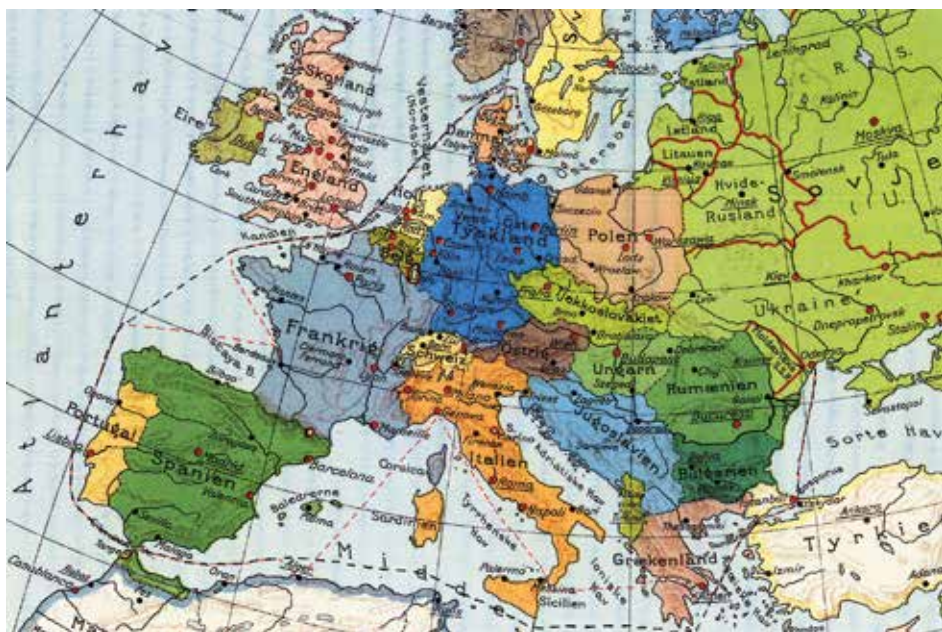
Skotland
Eire
England
Atlanterhav
Danmark
Tyskland
Polen
Litauen
Letland
Leningrad
Moskva
Smolensk
Hvide-Rusland
Minsk
Kiev
Ukraine
Stalino
Odessa
Sevastopol
Sorte Hav
Tjekkoslovakiet
Østrig
Ungarn
Rumænien
Bukarest
Bulgarien
Jugoslavien
Schweiz
Frankrig
Paris
Italien
Roma
Napoli
Palermo
Sicilien
Sardinien
Corsica
Grækenland
Tyrkiet
Ankara
Izmir
Spanien
Madrid
Barcelona
Baleararne
Portugal
Lissabon
Middelhavet
Vesterhavet
Kanalen
Biscaya
Bordeaux
Marseille
Genova
Venezia
Wien
Budapest
Beograd
Sofia
Warszawa
Lodz
Krakow
Riga
Stockholm
Göteborg
Bergen
Kristiansand
København
Hamburg
Berlin
Glasgow
Edinburgh
Belfast
Dublin
London
Bilbao
Sevilla
Malaga
Casablanca
Oran
Algier
Tunis
Malta
Athen
Rhodos
Istanbul
Dnepropetrovsk
Kharkov
Kaunas
Rom